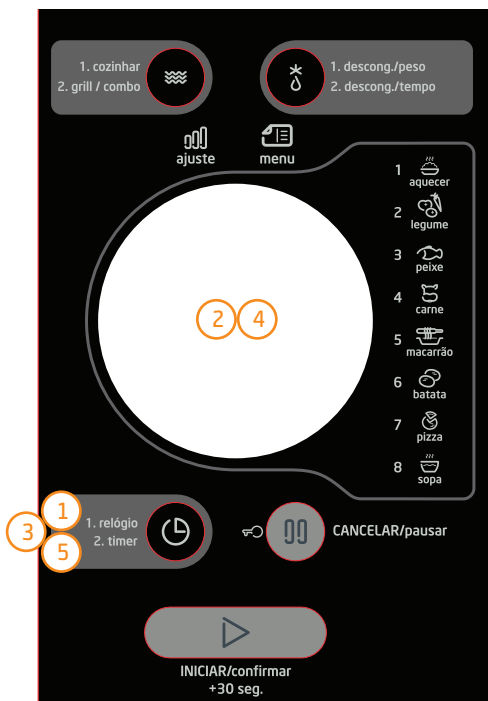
1. cozinhar
2. grill / combo

1. descong./peso
2. descong./tempo

ajuste

menu

1 aquecer
2 legume
3 peixe
4 carne
5 macarrão
6 batata
7 pizza
8 sopa

2 4

1
3
5

1. relógio
2. timer

CANCELAR/pausar

INICIAR/confirmar
+30 seg.